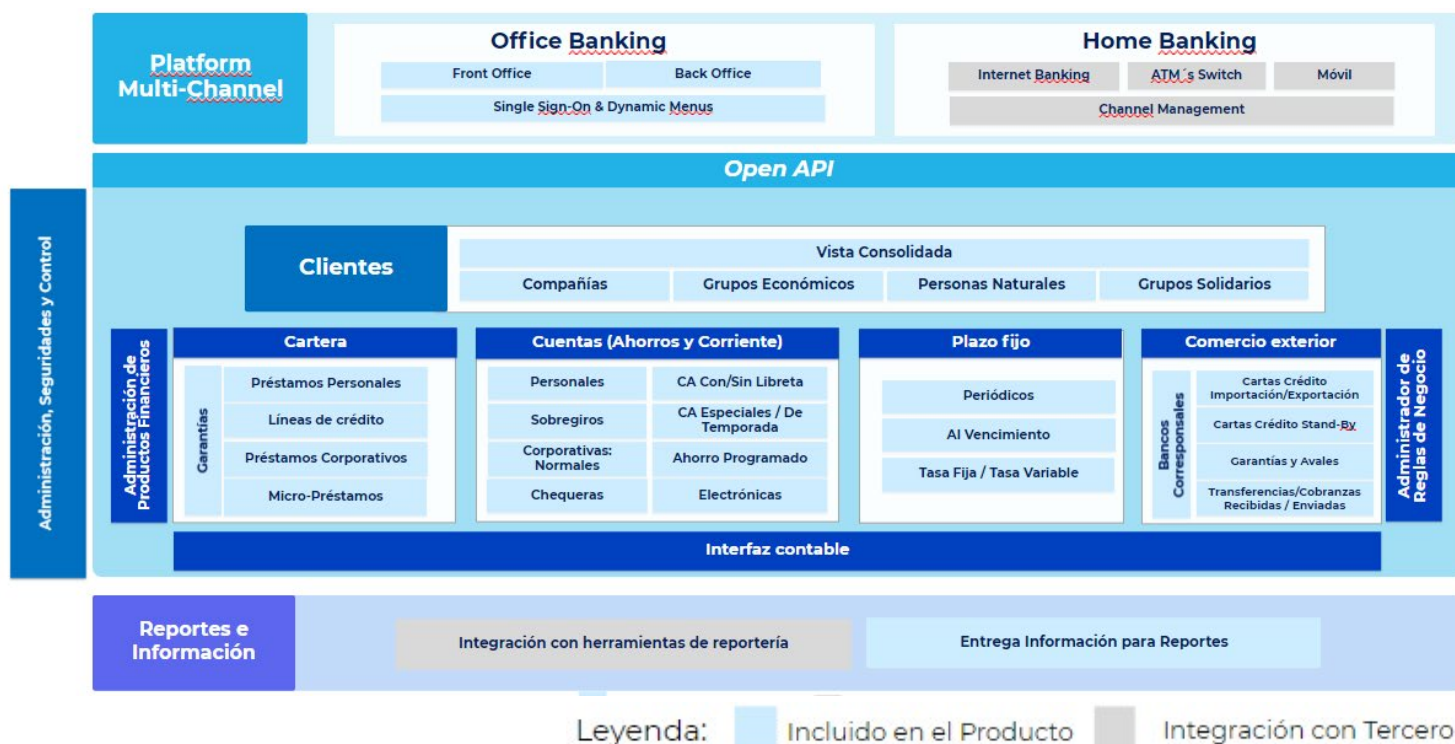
Platform Multi-Channel

Office Banking

Front Office

Back Office

Single Sign-On & Dynamic Menus

Home Banking

Internet Banking

ATM´s Switch

Móvil

Channel Management

Open API

Administración, Seguridades y Control

Clientes

Vista Consolidada

Compañías

Grupos Económicos

Personas Naturales

Grupos Solidarios

Administración de Productos Financieros

Cartera

Garantías

Préstamos Personales

Líneas de crédito

Préstamos Corporativos

Micro-Préstamos

Cuentas (Ahorros y Corriente)

Personales

CA Con/Sin Libreta

Sobregiros

CA Especiales / De Temporada

Corporativas: Normales

Ahorro Programado

Chequeras

Electrónicas

Plazo fijo

Periódicos

Al Vencimiento

Tasa Fija / Tasa Variable

Comercio exterior

Bancos Corresponsales

Cartas Crédito Importación/Exportación

Cartas Crédito Stand-By

Garantías y Avales

Transferencias/Cobranzas Recibidas / Enviadas

Administrador de Reglas de Negocio

Interfaz contable

Reportes e Información

Integración con herramientas de reportería

Entrega Información para Reportes

Leyenda: Incluido en el Producto Integración con Tercero